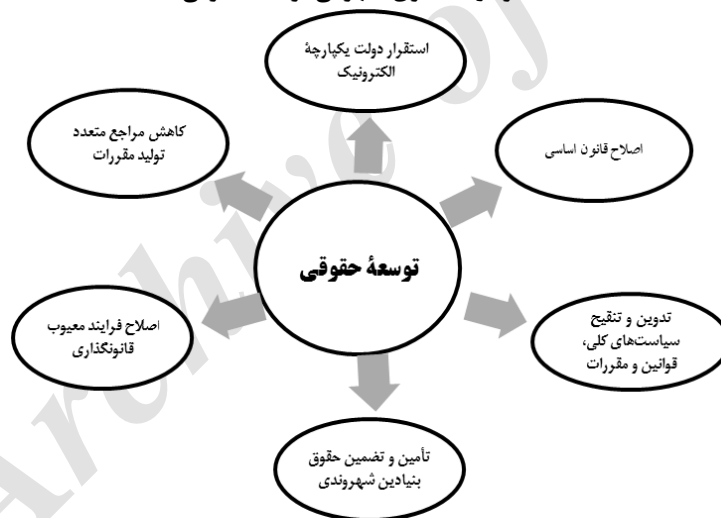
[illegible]

استقرار دولت یکپارچهٔ الکترونیک

کاهش مراجع متعدد تولید مقررات

اصلاح قانون اساسی

توسعهٔ حقوقی

اصلاح فرایند معیوب قانونگذاری

تدوین و تنقیح سیاست‌های کلی، قوانین و مقررات

تأمین و تضمین حقوق بنیادین شهروندی

Archive